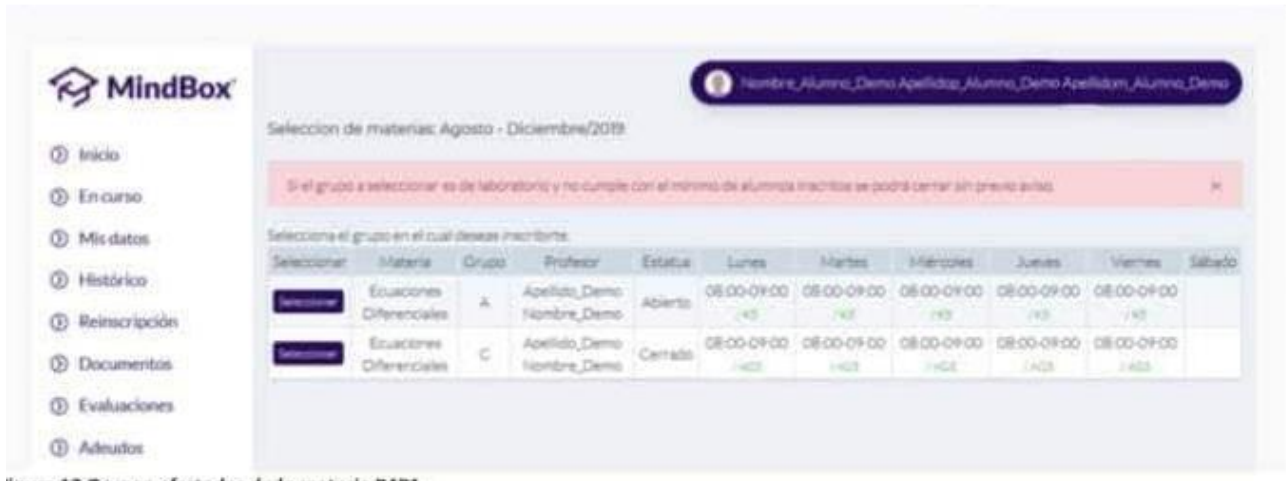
MindBox

Nombre_Alumno_Demo Apellidop_Alumno_Demo Apellidom_Alumno_Demo

Inicio
En curso
Mis datos
Histórico
Reinscripción
Documentos
Evaluaciones
Adeudos

Seleccion de materias: Agosto - Diciembre/2019

Si el grupo a seleccionar es de laboratorio y no cumple con el mínimo de alumnos inscritos se podrá cerrar sin previo aviso. ×

Selecciona el grupo en el cual deseas inscribirte.

| Seleccionar | Materia | Grupo | Profesor | Estatus | Lunes | Martes | Miércoles | Jueves | Viernes | Sábado |
|---|---|---|---|---|---|---|---|---|---|---|
| Seleccionar | Ecuaciones Diferenciales | A | Apellido_Demo Nombre_Demo | Abierto | 08:00-09:00 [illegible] | 08:00-09:00 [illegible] | 08:00-09:00 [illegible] | 08:00-09:00 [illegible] | 08:00-09:00 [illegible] | |
| Seleccionar | Ecuaciones Diferenciales | C | Apellido_Demo Nombre_Demo | Cerrado | 08:00-09:00 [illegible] | 08:00-09:00 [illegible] | 08:00-09:00 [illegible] | 08:00-09:00 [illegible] | 08:00-09:00 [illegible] | |

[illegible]